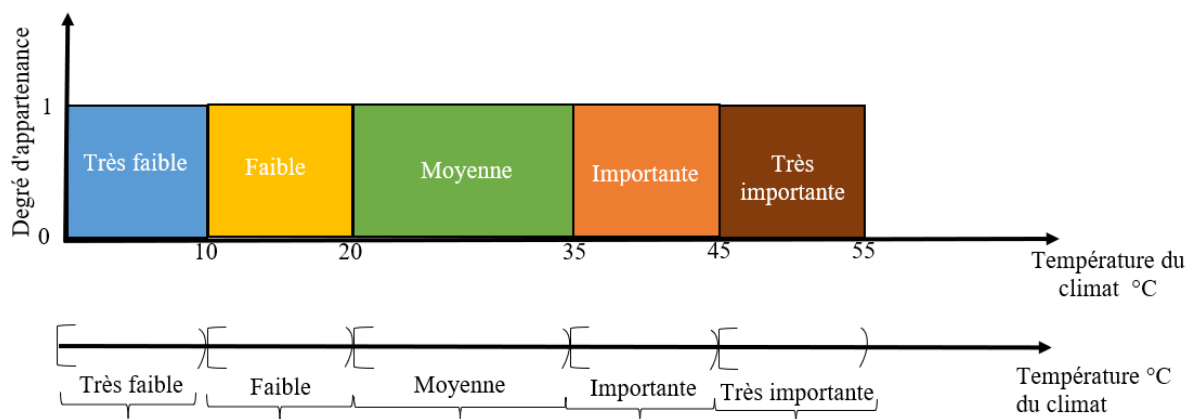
Degré d'appartenance

1

0

Très faible

Faible

Moyenne

Importante

Très importante

10

20

35

45

55

Température du climat °C

Très faible

Faible

Moyenne

Importante

Très importante

Température °C du climat